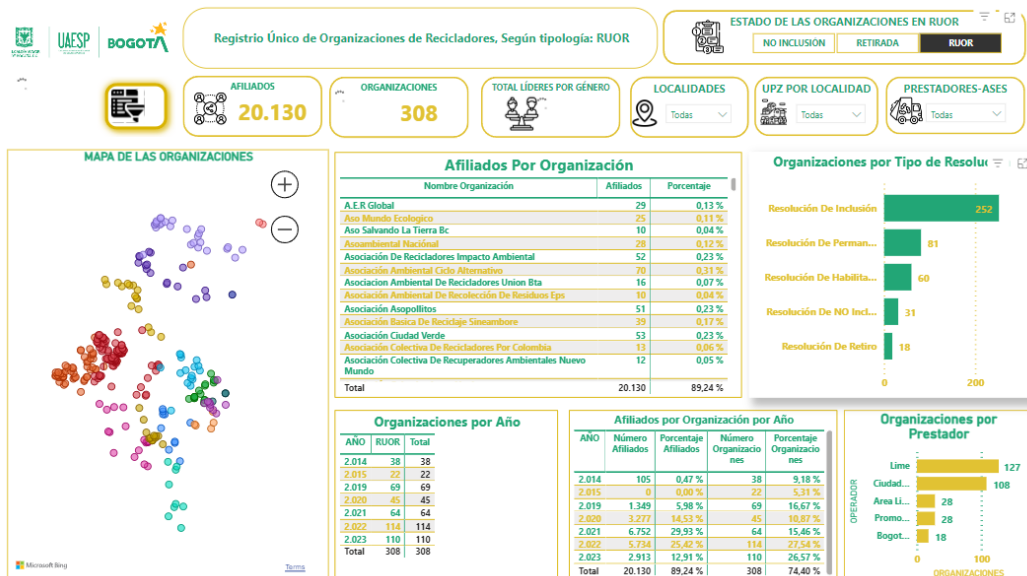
UAESP BOGOTÁ

Registro Único de Organizaciones de Recicladores, Según tipología: RUOR

ESTADO DE LAS ORGANIZACIONES EN RUOR
NO INCLUSIÓN | RETIRADA | RUOR

AFILIADOS
20.130

ORGANIZACIONES
308

TOTAL LÍDERES POR GÉNERO

LOCALIDADES
Todas

UPZ POR LOCALIDAD
Todas

PRESTADORES-ASES
Todas

MAPA DE LAS ORGANIZACIONES

Microsoft Bing
Terms

Afiliados Por Organización

| Nombre Organización | Afiliados | Porcentaje |
|---|---|---|
| A.E.R Global | 29 | 0,13 % |
| Aso Mundo Ecologico | 25 | 0,11 % |
| Aso Salvando La Tierra Bc | 10 | 0,04 % |
| Asoambiental Nacional | 28 | 0,12 % |
| Asociación De Recicladores Impacto Ambiental | 52 | 0,23 % |
| Asociación Ambiental Ciclo Alternativo | 70 | 0,31 % |
| Asociacion Ambiental De Recicladores Union Bta | 16 | 0,07 % |
| Asociación Ambiental De Recolección De Residuos Eps | 10 | 0,04 % |
| Asociación Aspollitos | 51 | 0,23 % |
| Asociación Basica De Reciclaje Sineambore | 39 | 0,17 % |
| Asociación Ciudad Verde | 53 | 0,23 % |
| Asociación Colectiva De Recicladores Por Colombia | 13 | 0,06 % |
| Asociación Colectiva De Recuperadores Ambientales Nuevo Mundo | 12 | 0,05 % |
| Total | 20.130 | 89,24 % |

Organizaciones por Tipo de Resoluc

Resolución De Inclusión 252
Resolución De Perman... 81
Resolución De Habilita... 60
Resolución De NO Incl... 31
Resolución De Retiro 18
0 200

Organizaciones por Año

| AÑO | RUOR | Total |
|---|---|---|
| 2.014 | 38 | 38 |
| 2.015 | 22 | 22 |
| 2.019 | 69 | 69 |
| 2.020 | 45 | 45 |
| 2.021 | 64 | 64 |
| 2.022 | 114 | 114 |
| 2.023 | 110 | 110 |
| Total | 308 | 308 |

Afiliados por Organización por Año

| AÑO | Número Afiliados | Porcentaje Afiliados | Número Organizaciones | Porcentaje Organizaciones |
|---|---|---|---|---|
| 2.014 | 105 | 0,47 % | 38 | 9,18 % |
| 2.015 | 0 | 0,00 % | 22 | 5,31 % |
| 2.019 | 1.349 | 5,98 % | 69 | 16,67 % |
| 2.020 | 3.277 | 14,53 % | 45 | 10,87 % |
| 2.021 | 6.752 | 29,93 % | 64 | 15,46 % |
| 2.022 | 5.734 | 25,42 % | 114 | 27,54 % |
| 2.023 | 2.913 | 12,91 % | 110 | 26,57 % |
| Total | 20.130 | 89,24 % | 308 | 74,40 % |

Organizaciones por Prestador

OPERADOR
Lime 127
Ciudad... 108
Area Li... 28
Promo... 28
Bogot... 18
0 100
ORGANIZACIONES